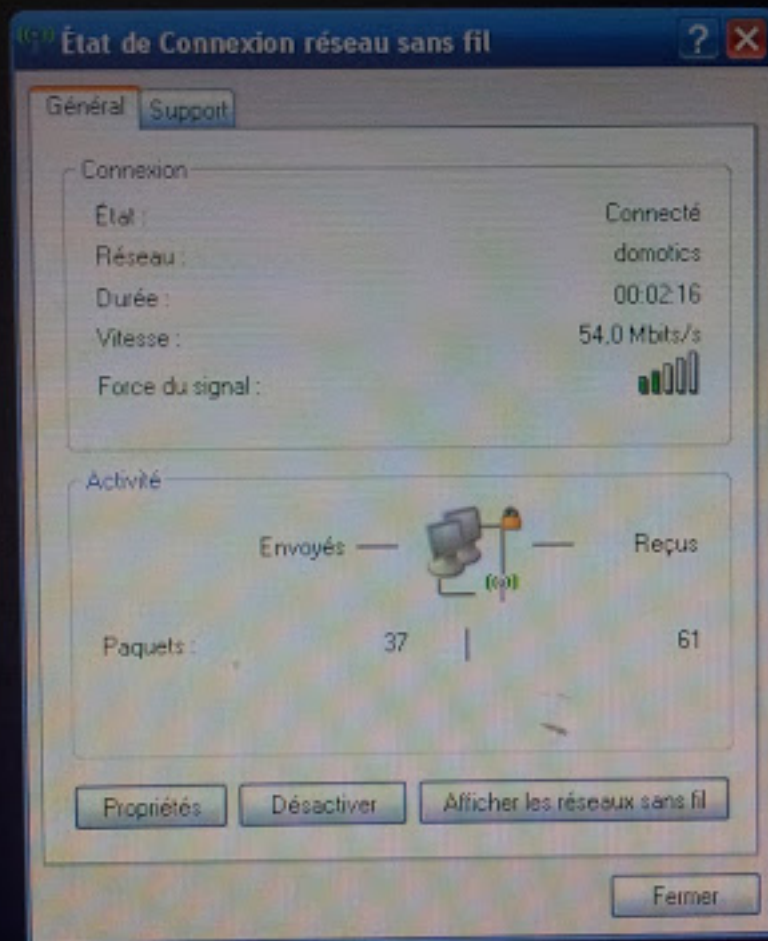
État de Connexion réseau sans fil

Général Support

Connexion

État : Connecté
Réseau : domotics
Durée : 00:02:16
Vitesse : 54,0 Mbits/s
Force du signal :

Activité

Envoyés — — Reçus

Paquets : 37 | 61

Propriétés Désactiver Afficher les réseaux sans fil

Fermer